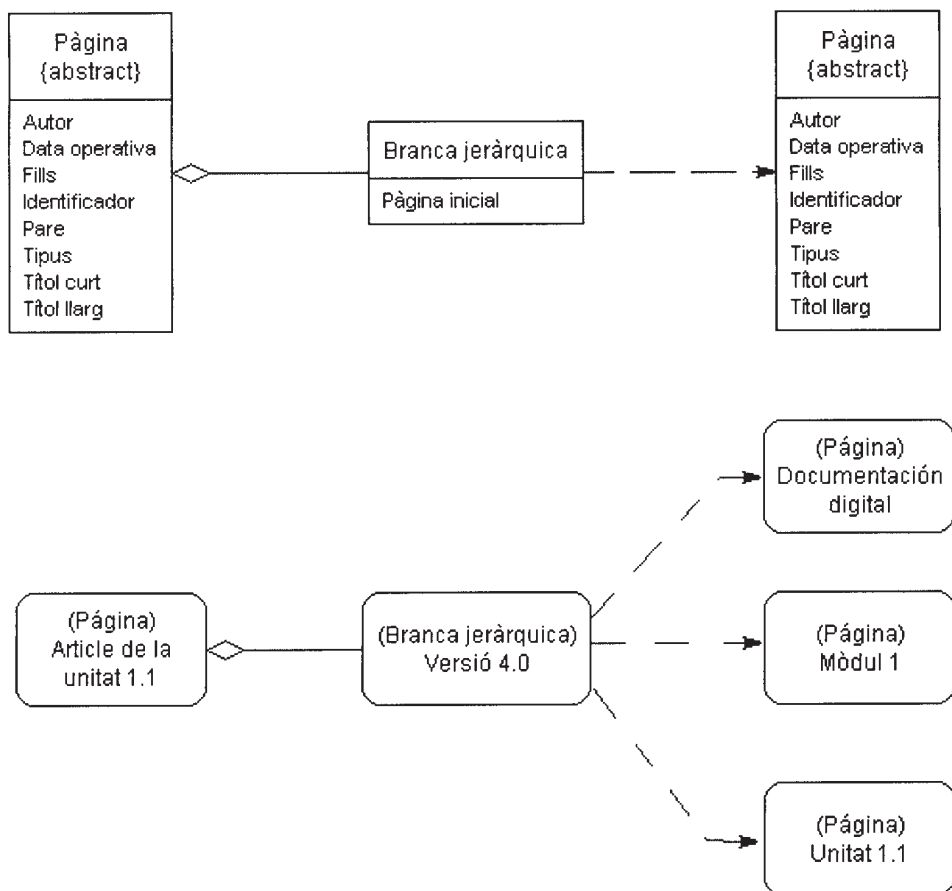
Pàgina
{abstract}

Autor
Data operativa
Fills
Identificador
Pare
Tipus
Títol curt
Títol llarg

Branca jeràrquica

Pàgina inicial

Pàgina
{abstract}

Autor
Data operativa
Fills
Identificador
Pare
Tipus
Títol curt
Títol llarg

(Página)
Article de la
unitat 1.1

(Branca jeràrquica)
Versió 4.0

(Página)
Documentación
digital

(Página)
Mòdul 1

(Página)
Unitat 1.1